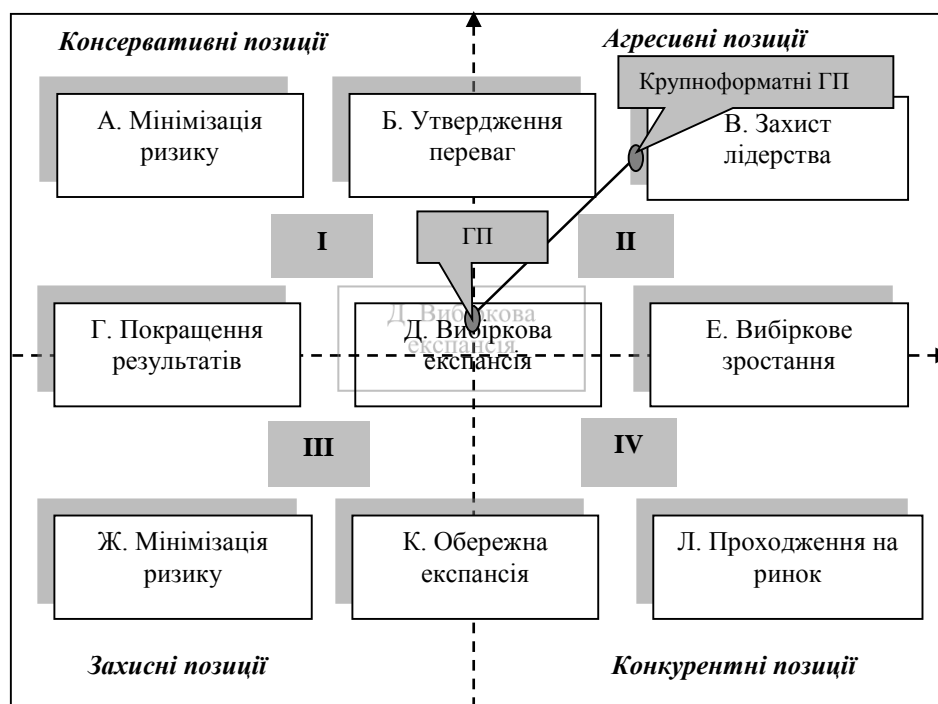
Консервативні позиції

Агресивні позиції

Крупноформатні ГП

А. Мінімізація ризику

Б. Утвердження переваг

В. Захист лідерства

I

ГП

II

Д. Вибіркова експансія

Г. Покращення результатів

Д. Вибіркова експансія

Е. Вибіркове зростання

III

IV

Ж. Мінімізація ризику

К. Обережна експансія

Л. Проходження на ринок

Захисні позиції

Конкурентні позиції